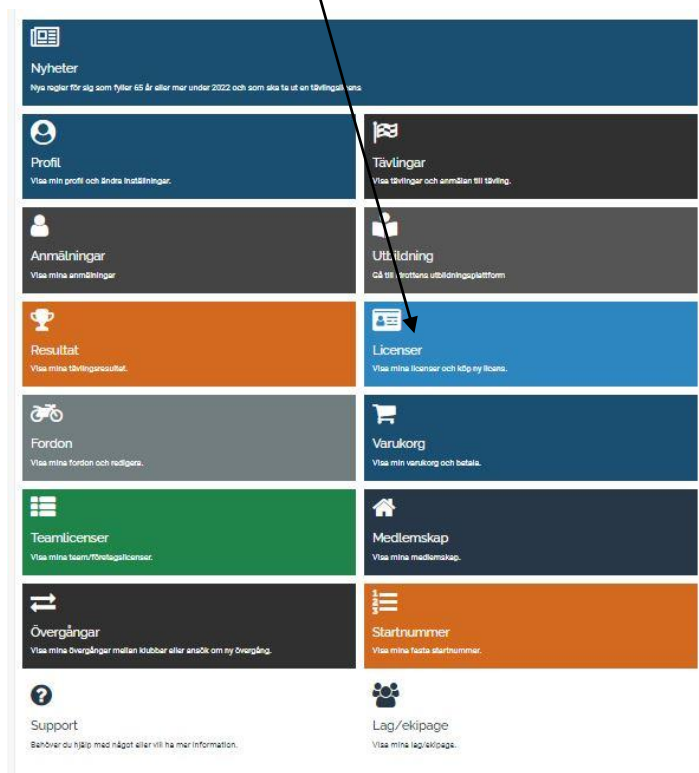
Nyheter
Nya regler för dig som fyller 65 år eller mer under 2022 och som ska ta ut en tävlingslicens

Profil
Visa min profil och ändra inställningar.

Tävlingar
Visa tävlingar och anmälan till tävling.

Anmälningar
Visa mina anmälningar

Utbildning
Gå till idrottens utbildningsplattform

Resultat
Visa mina tävlingsresultat.

Licenser
Visa mina licenser och köp ny licens.

Fordon
Visa mina fordon och redigera.

Varukorg
Visa min varukorg och betala.

Teamlicenser
Visa mina team/företagslicenser.

Medlemskap
Visa mina medlemskap.

Övergångar
Visa mina övergångar mellan klubbar eller ansök om ny övergång.

Startnummer
Visa mina fasta startnummer.

Support
Behöver du hjälp med något eller vill ha mer information.

Lag/ekipage
Visa mina lag/ekipage.